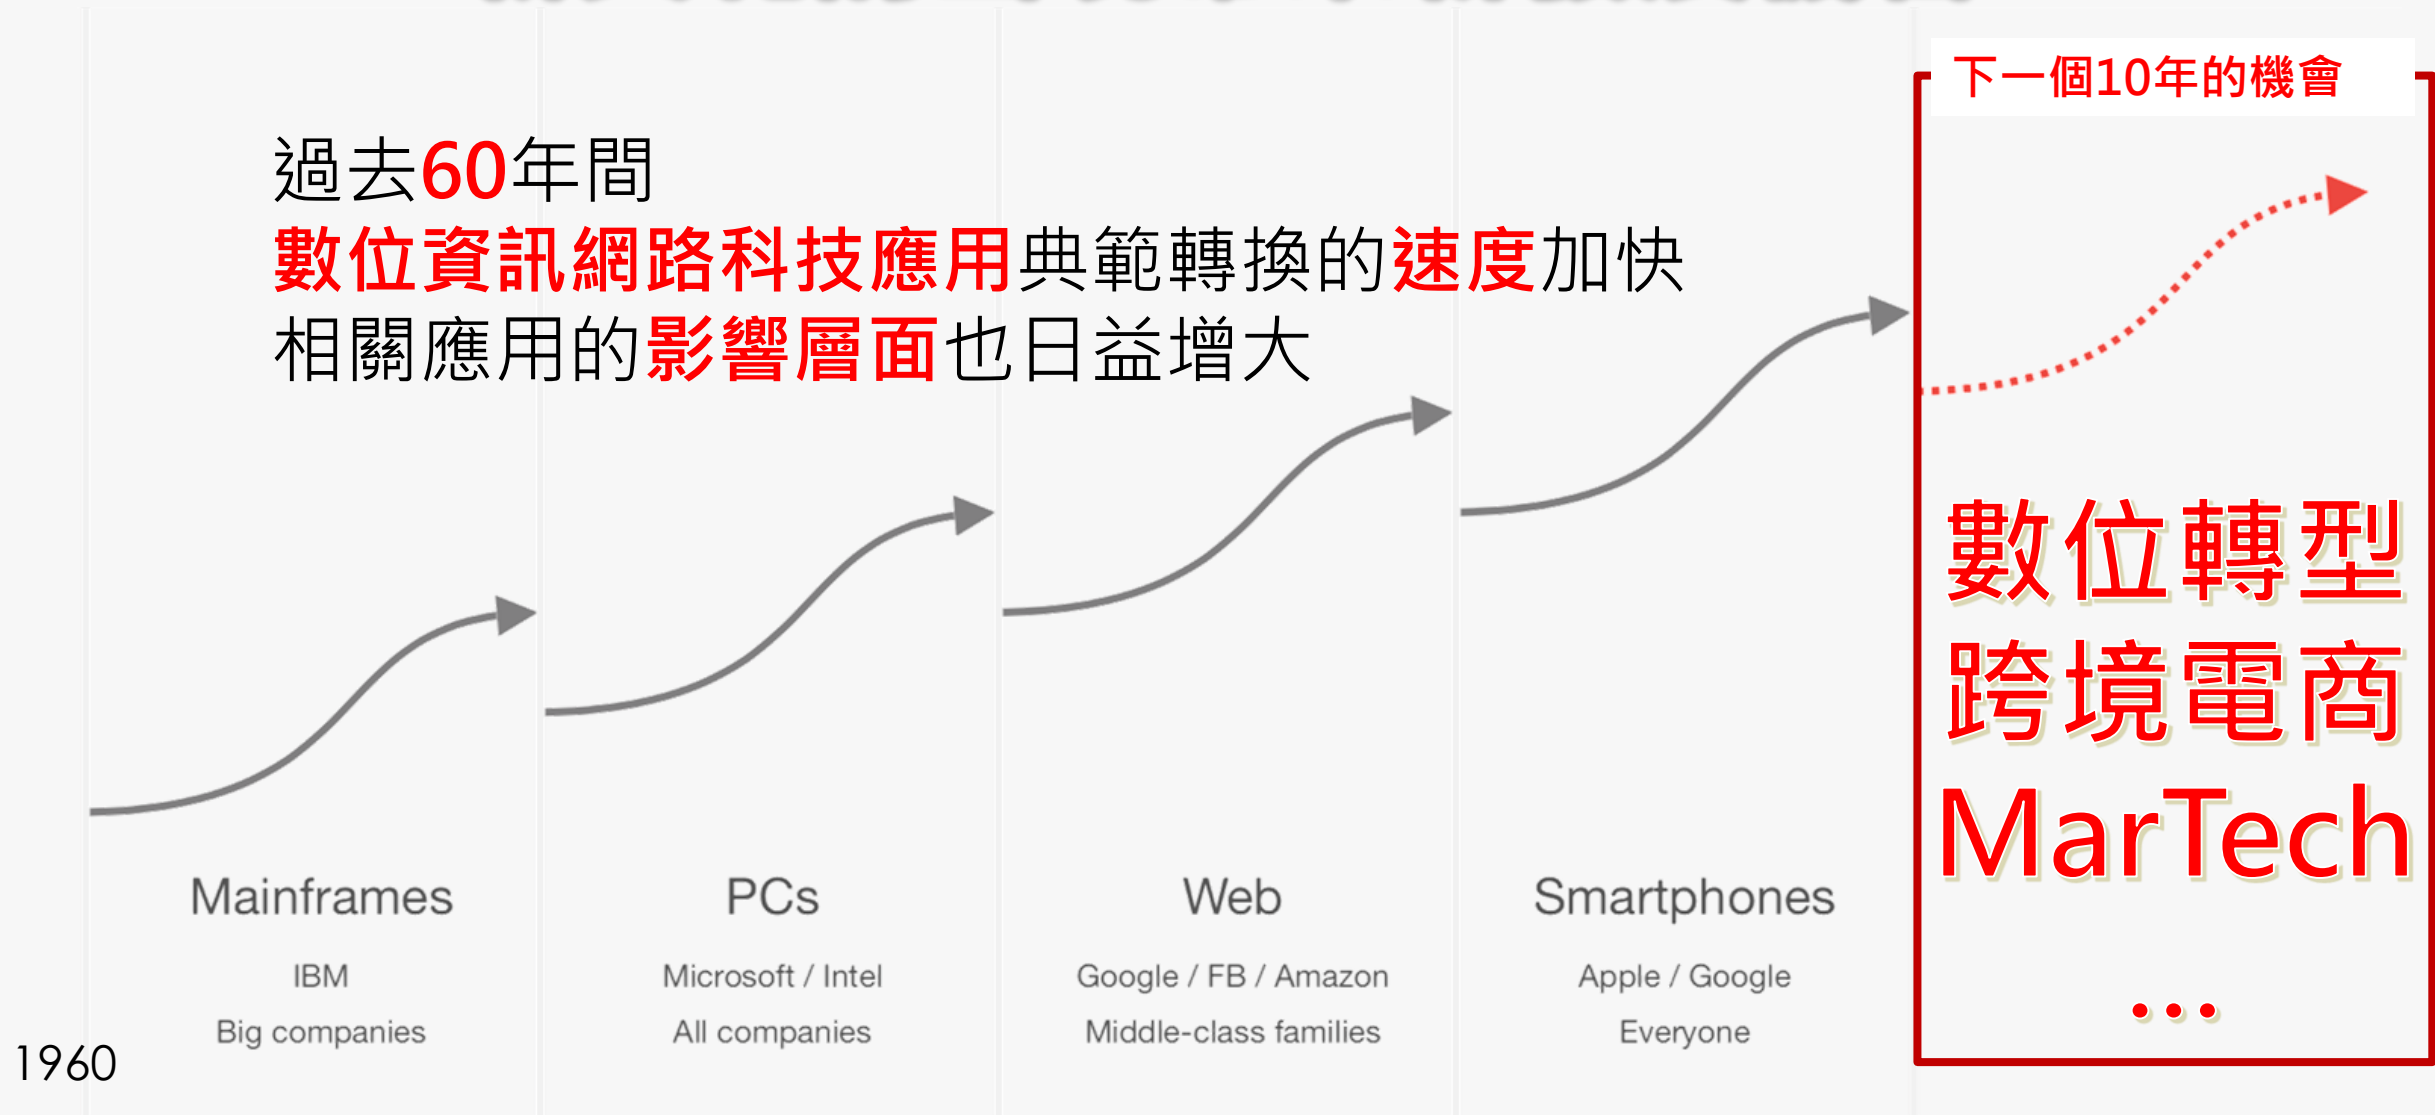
過去60年間
數位資訊網路科技應用典範轉換的速度加快
相關應用的影響層面也日益增大

下一個10年的機會

數位轉型
跨境電商
MarTech
...

Mainframes
IBM
Big companies

PCs
Microsoft / Intel
All companies

Web
Google / FB / Amazon
Middle-class families

Smartphones
Apple / Google
Everyone

1960